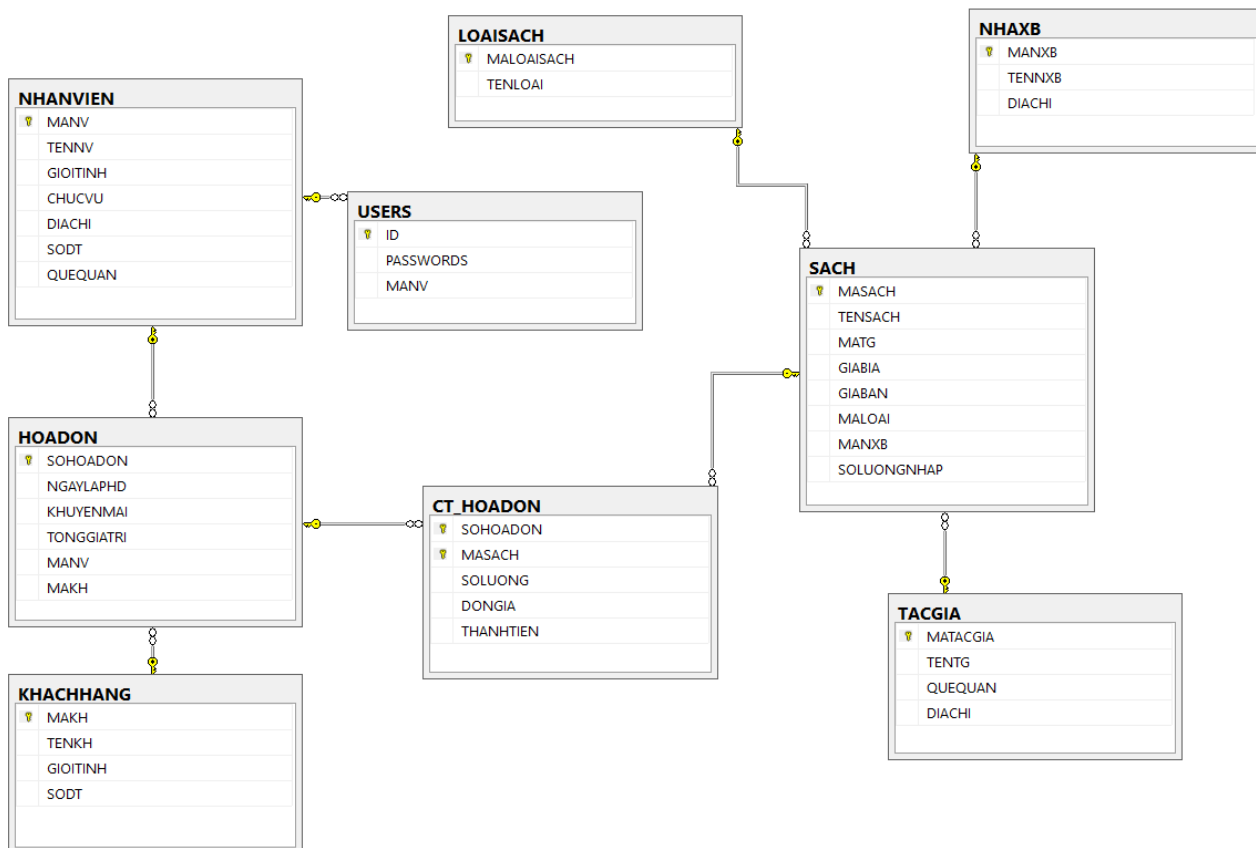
LOAISACH
MALOAISACH
TENLOAI

NHAXB
MANXB
TENNXB
DIACHI

NHANVIEN
MANV
TENNV
GIOITINH
CHUCVU
DIACHI
SODT
QUEQUAN

USERS
ID
PASSWORDS
MANV

SACH
MASACH
TENSACH
MATG
GIABIA
GIABAN
MALOAI
MANXB
SOLUONGNHAP

HOADON
SOHOADON
NGAYLAPHD
KHUYENMAI
TONGGIATRI
MANV
MAKH

CT_HOADON
SOHOADON
MASACH
SOLUONG
DONGIA
THANHTIEN

TACGIA
MATACGIA
TENTG
QUEQUAN
DIACHI

KHACHHANG
MAKH
TENKH
GIOITINH
SODT